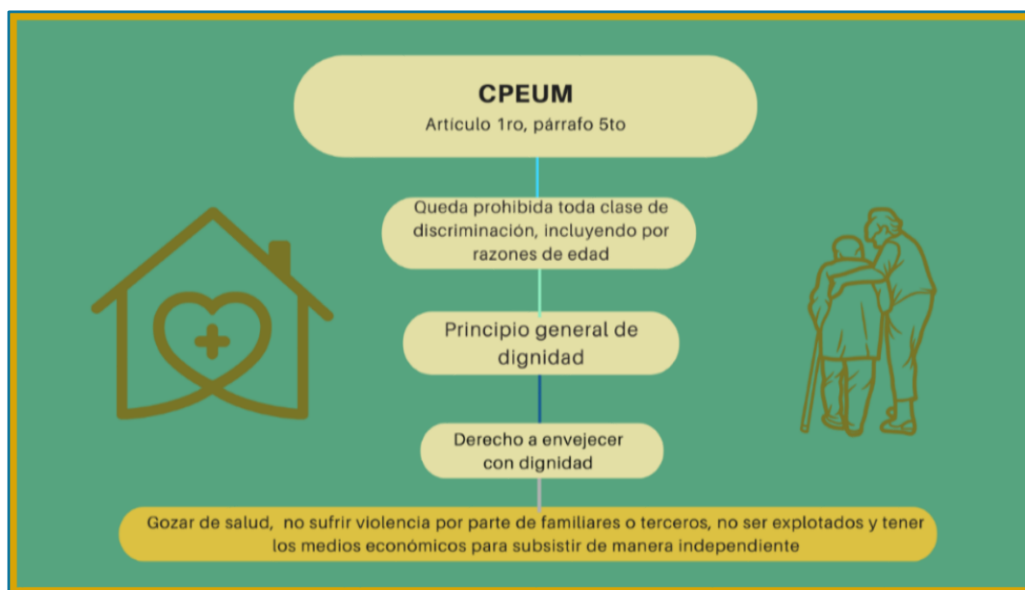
CPEUM
Artículo 1ro, párrafo 5to

Queda prohibida toda clase de discriminación, incluyendo por razones de edad

Principio general de dignidad

Derecho a envejecer con dignidad

Gozar de salud, no sufrir violencia por parte de familiares o terceros, no ser explotados y tener los medios económicos para subsistir de manera independiente